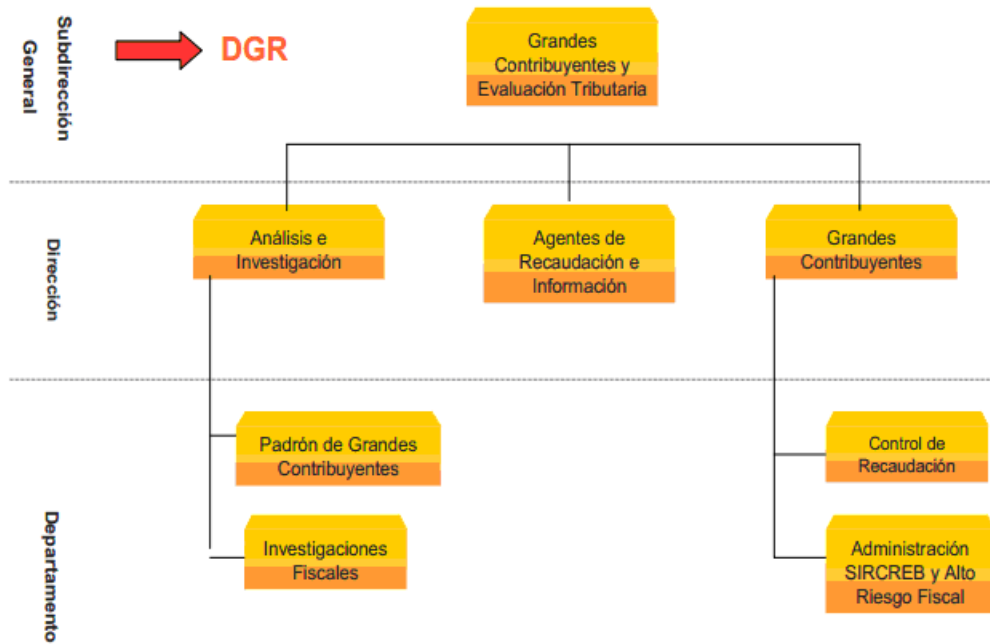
Subdirección General

DGR

Grandes Contribuyentes y Evaluación Tributaria

Dirección

Análisis e Investigación

Agentes de Recaudación e Información

Grandes Contribuyentes

Departamento

Padrón de Grandes Contribuyentes

Investigaciones Fiscales

Control de Recaudación

Administración SIRCREB y Alto Riesgo Fiscal